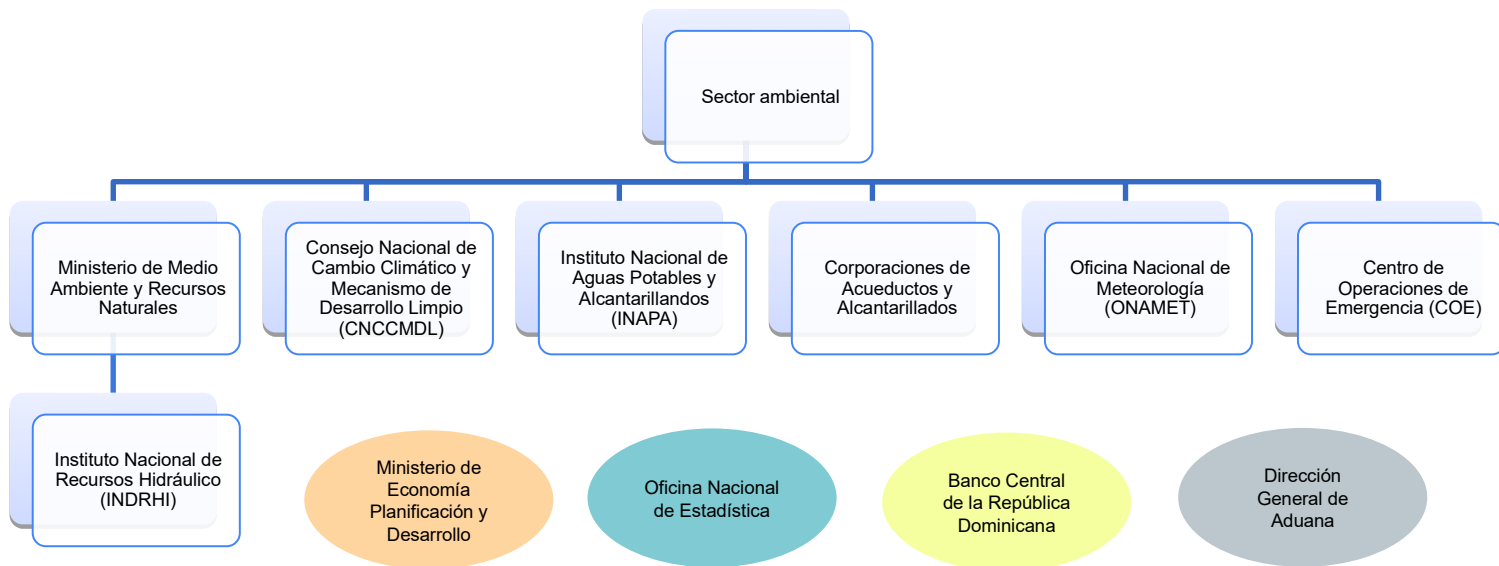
Sector ambiental

Ministerio de Medio Ambiente y Recursos Naturales

Consejo Nacional de Cambio Climático y Mecanismo de Desarrollo Limpio (CNCCMDL)

Instituto Nacional de Aguas Potables y Alcantarillandos (INAPA)

Corporaciones de Acueductos y Alcantarillados

Oficina Nacional de Meteorología (ONAMET)

Centro de Operaciones de Emergencia (COE)

Instituto Nacional de Recursos Hidráulico (INDRHI)

Ministerio de Economía Planificación y Desarrollo

Oficina Nacional de Estadística

Banco Central de la República Dominicana

Dirección General de Aduana